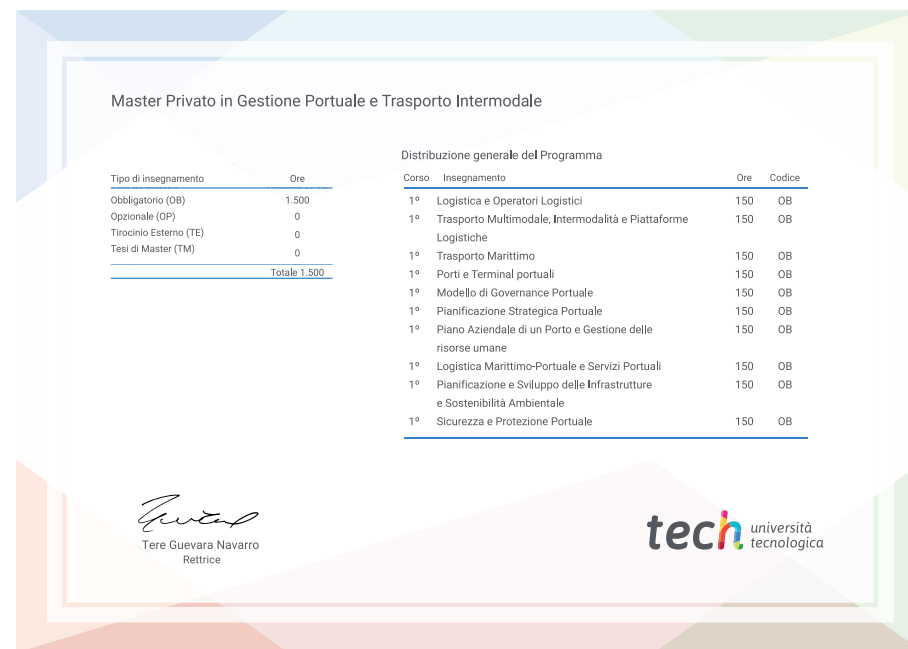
Master Privato in Gestione Portuale e Trasporto Intermodale

| Tipo di insegnamento | Ore |
|---|---|
| Obbligatorio (OB) | 1.500 |
| Opzionale (OP) | 0 |
| Tirocinio Esterno (TE) | 0 |
| Tesi di Master (TM) | 0 |
| | Totale 1.500 |

Distribuzione generale del Programma

| Corso | Insegnamento | Ore | Codice |
|---|---|---|---|
| 1º | Logistica e Operatori Logistici | 150 | OB |
| 1º | Trasporto Multimodale, Intermodalità e Piattaforme Logistiche | 150 | OB |
| 1º | Trasporto Marittimo | 150 | OB |
| 1º | Porti e Terminal portuali | 150 | OB |
| 1º | Modello di Governance Portuale | 150 | OB |
| 1º | Pianificazione Strategica Portuale | 150 | OB |
| 1º | Piano Aziendale di un Porto e Gestione delle risorse umane | 150 | OB |
| 1º | Logistica Marittimo-Portuale e Servizi Portuali | 150 | OB |
| 1º | Pianificazione e Sviluppo delle Infrastrutture e Sostenibilità Ambientale | 150 | OB |
| 1º | Sicurezza e Protezione Portuale | 150 | OB |

Tere Guevara Navarro
Rettrice

tech università tecnologica